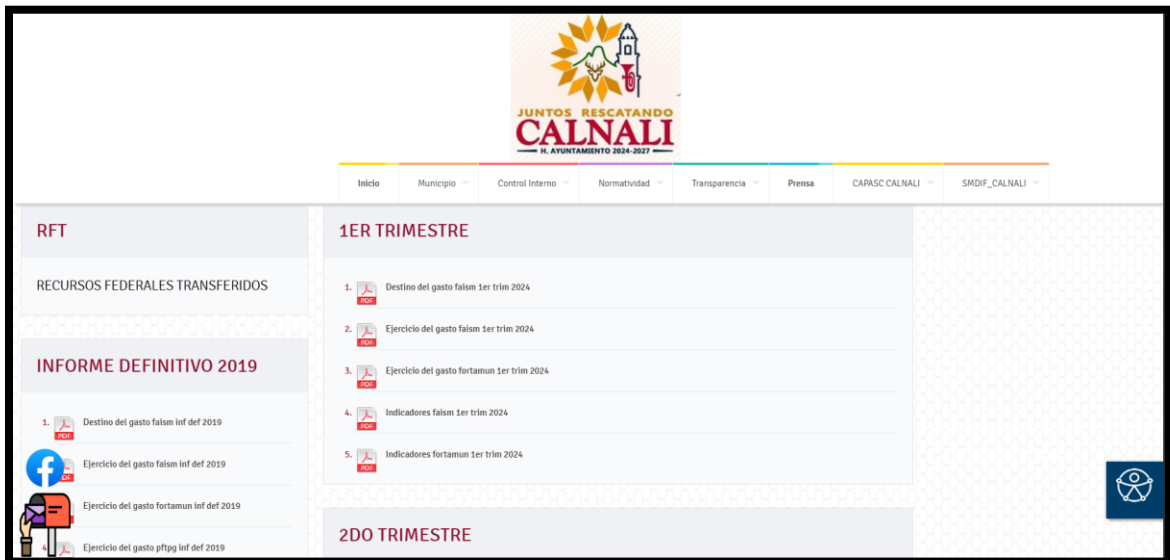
JUNTOS RESCATANDO
CALNALI
H. AYUNTAMIENTO 2024-2027

Inicio | Municipio | Control Interno | Normatividad | Transparencia | Prensa | CAPASC CALNALI | SMDIF_CALNALI

RFT

RECURSOS FEDERALES TRANSFERIDOS

INFORME DEFINITIVO 2019

1. PDF Destino del gasto faism inf def 2019
PDF Ejercicio del gasto faism inf def 2019
Ejercicio del gasto fortamun inf def 2019
PDF Ejercicio del gasto pftpg inf def 2019

1ER TRIMESTRE

1. PDF Destino del gasto faism 1er trim 2024
2. PDF Ejercicio del gasto faism 1er trim 2024
3. PDF Ejercicio del gasto fortamun 1er trim 2024
4. PDF Indicadores faism 1er trim 2024
5. PDF Indicadores fortamun 1er trim 2024

2DO TRIMESTRE